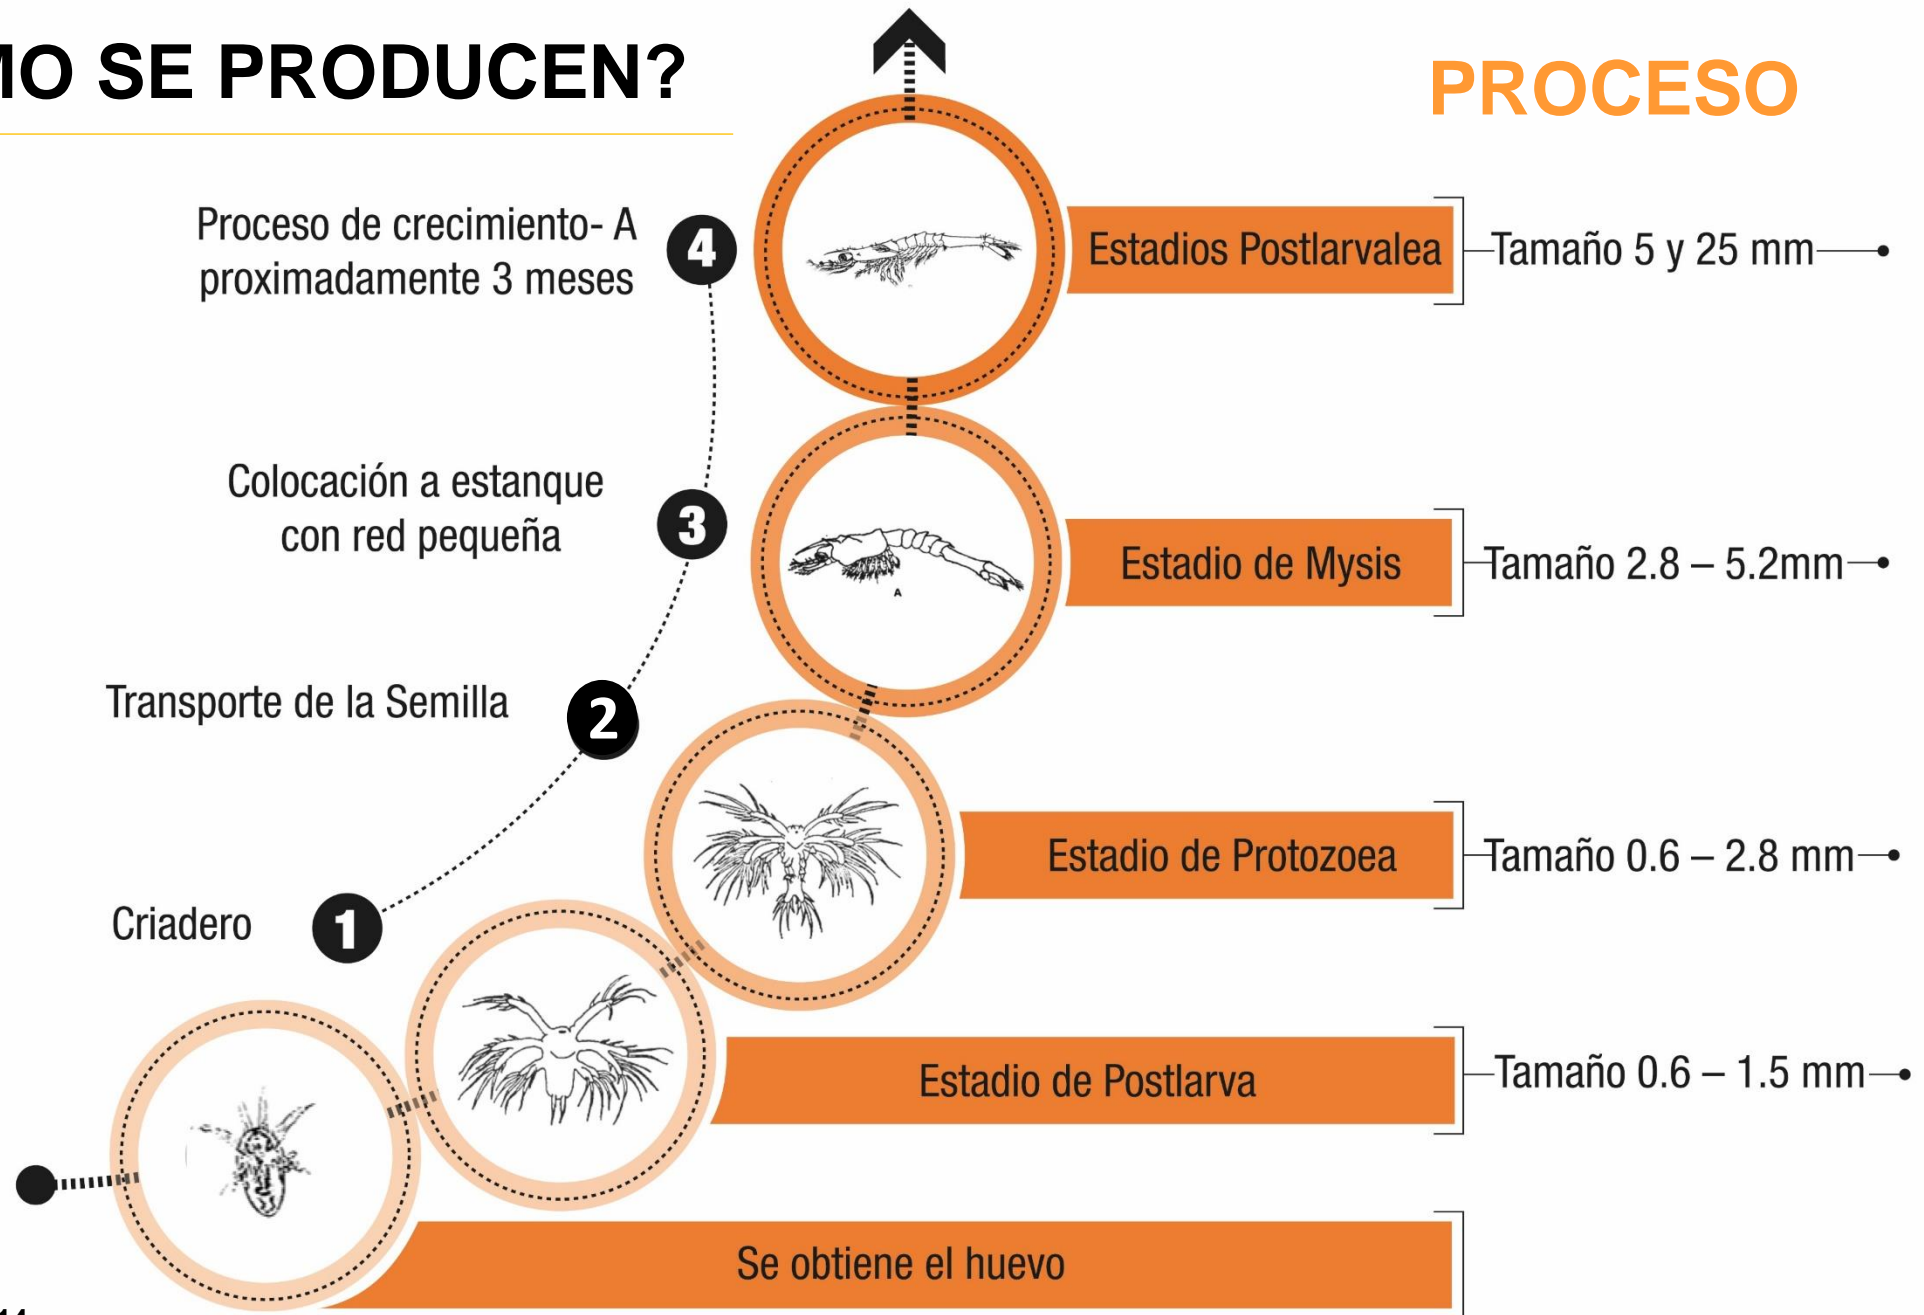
MO SE PRODUCEN?

PROCESO

Proceso de crecimiento- A proximadamente 3 meses

4

Estadios Postlarvalea

Tamaño 5 y 25 mm

Colocación a estanque con red pequeña

3

Estadio de Mysis

Tamaño 2.8 – 5.2mm

Transporte de la Semilla

2

Estadio de Protozoea

Tamaño 0.6 – 2.8 mm

Criadero

1

Estadio de Postlarva

Tamaño 0.6 – 1.5 mm

Se obtiene el huevo